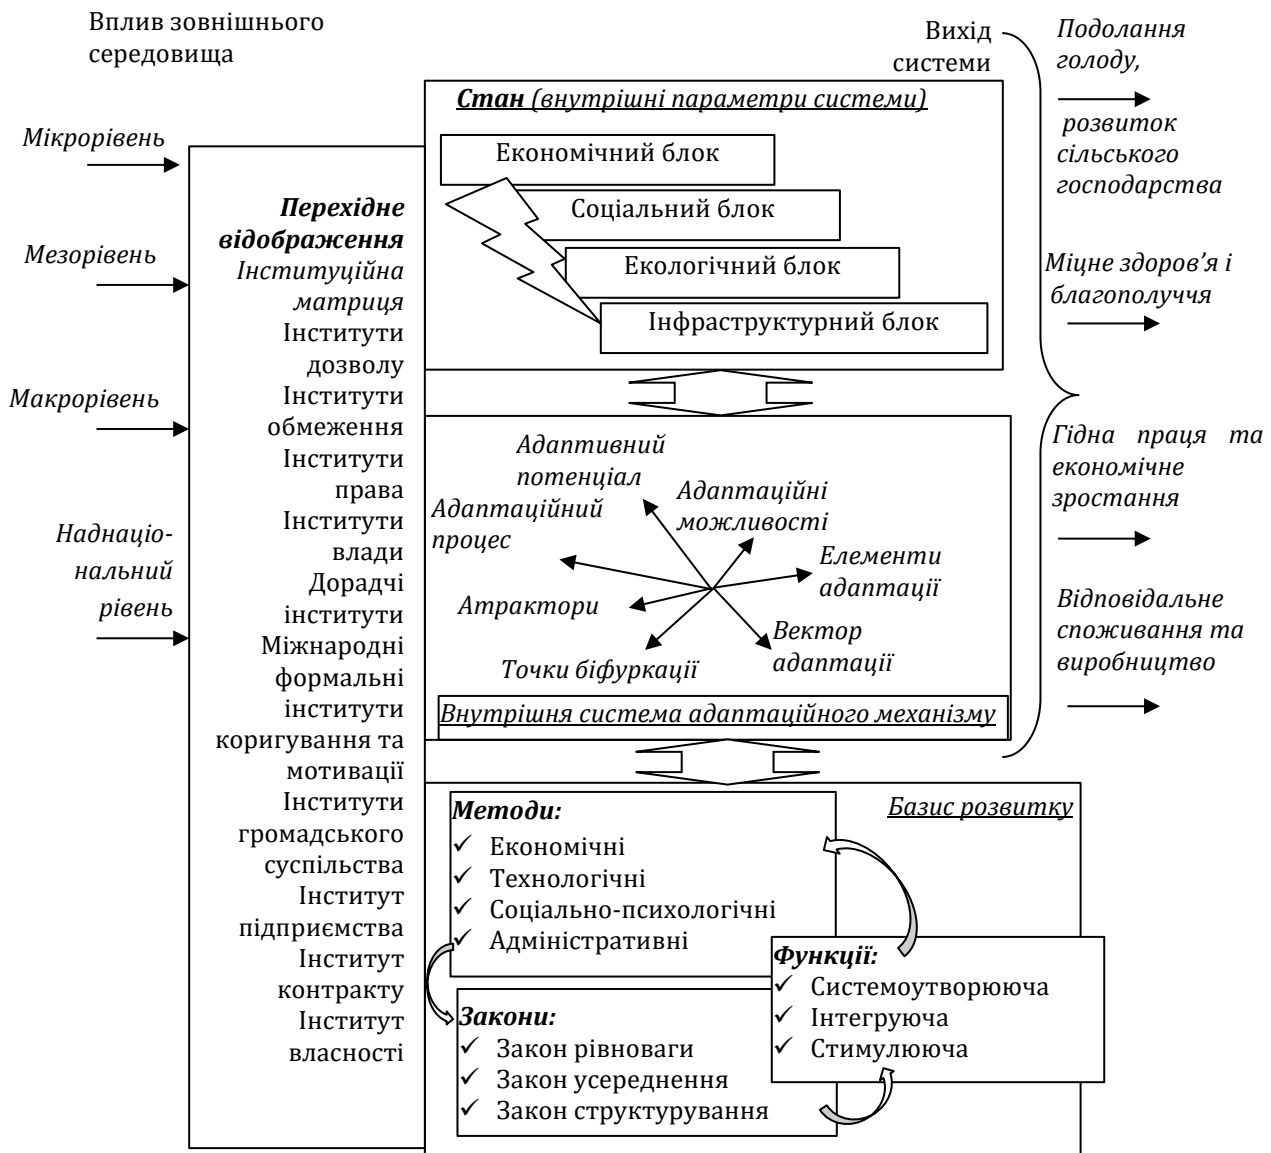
Вплив зовнішнього середовища

Мікрорівень

Мезорівень

Макрорівень

Наднаціональний рівень

Перехідне відображення
Інституційна матриця
Інститути дозволу
Інститути обмеження
Інститути права
Інститути влади
Дорадчі інститути
Міжнародні формальні інститути коригування та мотивації
Інститути громадського суспільства
Інститут підприємства
Інститут контракту
Інститут власності

Вихід системи

Стан (внутрішні параметри системи)

Економічний блок
Соціальний блок
Екологічний блок
Інфраструктурний блок

Адаптивний потенціал
Адаптаційні можливості
Адаптаційний процес
Елементи адаптації
Атрактори
Вектор адаптації
Точки біфуркації

Внутрішня система адаптаційного механізму

Базис розвитку

Методи:
✓ Економічні
✓ Технологічні
✓ Соціально-психологічні
✓ Адміністративні

Функції:
✓ Системоутворююча
✓ Інтегруюча
✓ Стимулююча

Закони:
✓ Закон рівноваги
✓ Закон усереднення
✓ Закон структурування

Подолання голоду, розвиток сільського господарства

Міцне здоров'я і благополуччя

Гідна праця та економічне зростання

Відповідальне споживання та виробництво